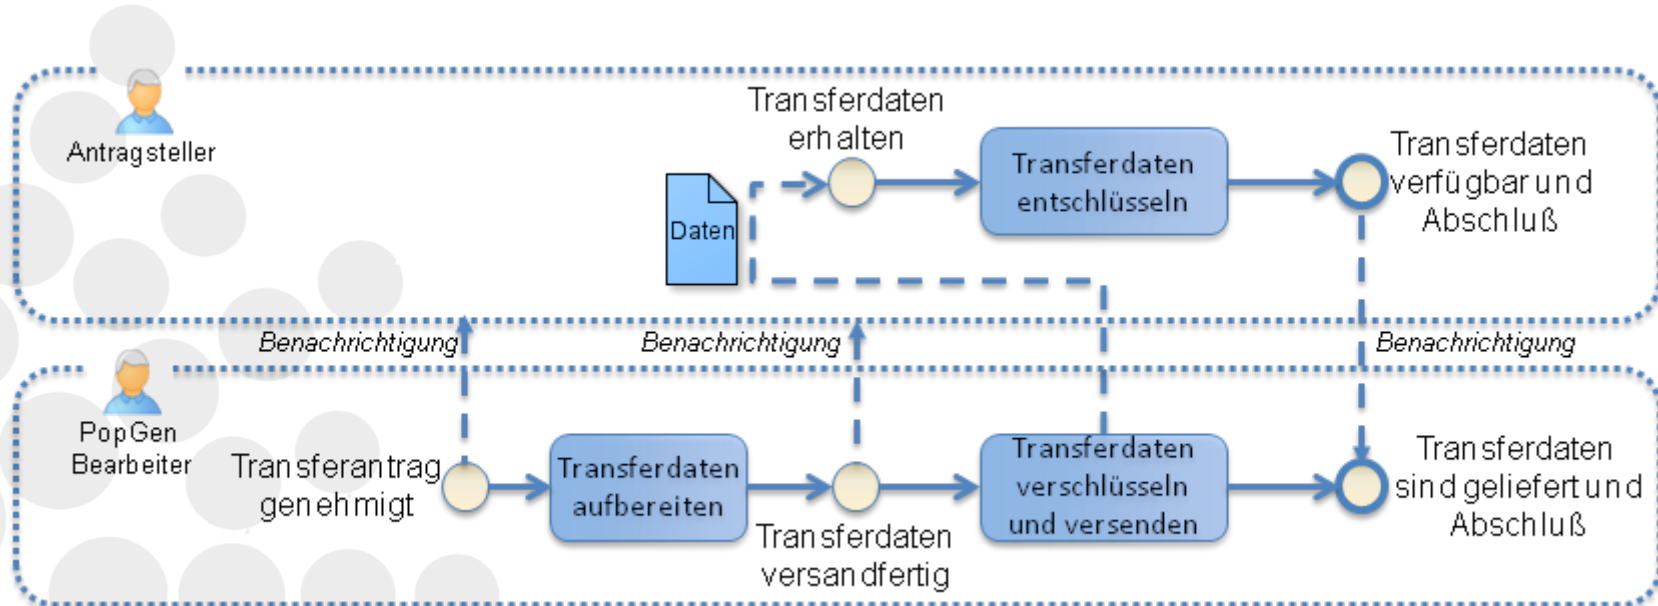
Antragsteller

Transferdaten erhalten

Transferdaten entschlüsseln

Transferdaten verfügbar und Abschluß

Daten

Benachrichtigung

Benachrichtigung

Benachrichtigung

PopGen Bearbeiter

Transferantrag genehmigt

Transferdaten aufbereiten

Transferdaten versandfertig

Transferdaten verschlüsseln und versenden

Transferdaten sind geliefert und Abschluß